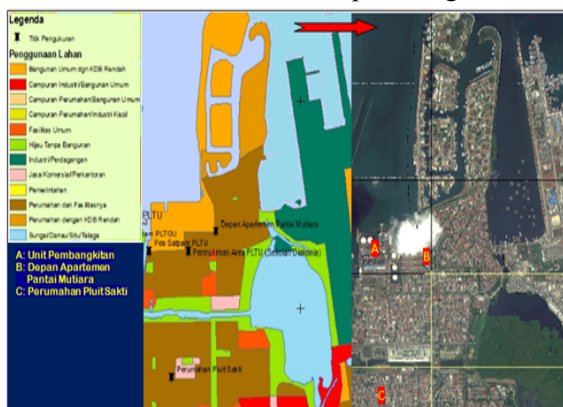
Legenda

Titik Pengukuran

Penggunaan Lahan

Bangunan Umum dgn KDB Rendah

Campuran Industri/Bangunan Umum

Campuran Perumahan/Bangunan Umum

Campuran Perumahan/Industri Kecil

Fasilitas Umum

Hijau Tanpa Bangunan

Industri/Perdagangan

Jasa Komersial/Perkantoran

Pemerintahan

Perumahan dan Fasilitasnya

Perumahan dengan KDB Rendah

Sungai/Danau/Situ/Telaga

A: Unit Pembangkitan
B: Depan Apartemen Pantai Mutiara
C: Perumahan Pluit Sakti

PLTU

Pos Satpam PLTU

Depan Apartemen Pantai Mutiara

Pemukiman Area PLTU (Sebelah Dermaga)

Perumahan Pluit Sakti

A

B

C